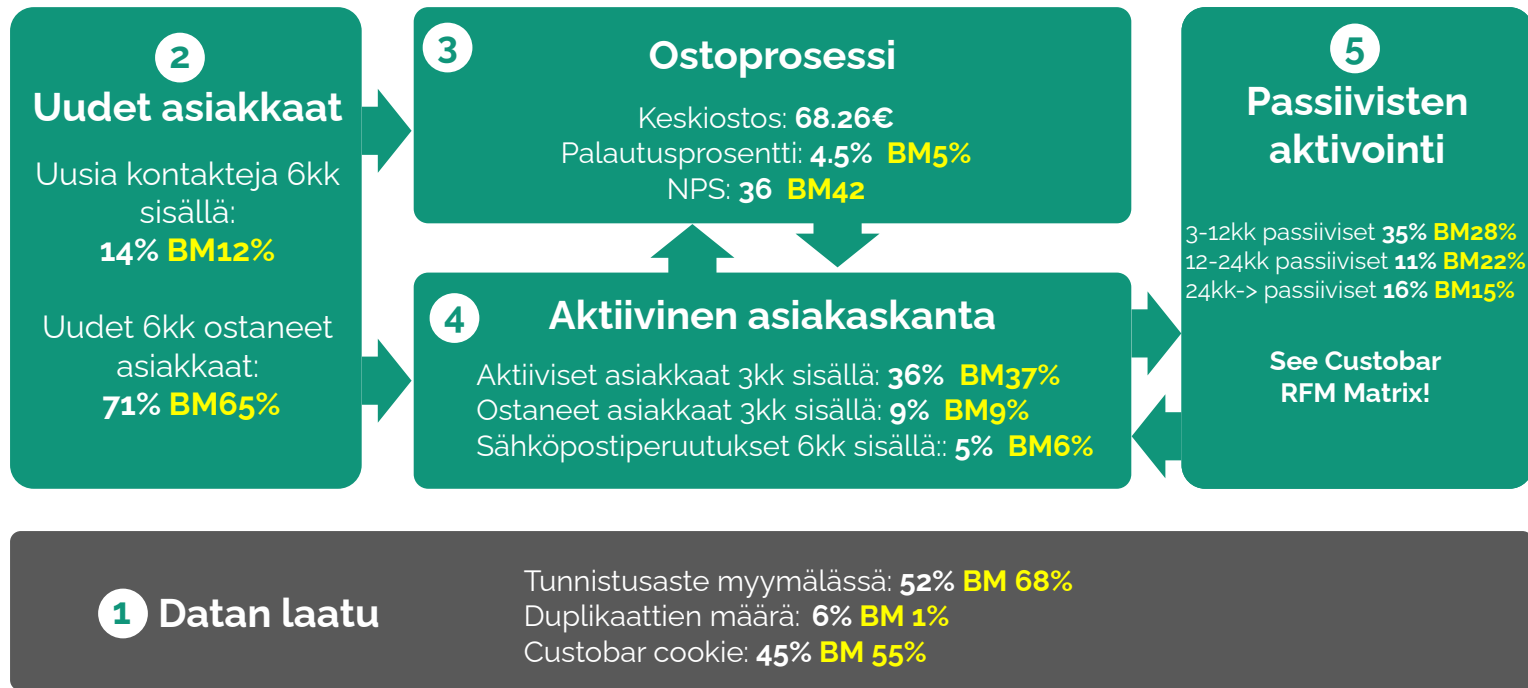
2
Uudet asiakkaat

Uusia kontakteja 6kk sisällä:
14% BM12%

Uudet 6kk ostaneet asiakkaat:
71% BM65%

3
Ostoprosessi

Keskiostos: 68.26€
Palautusprosentti: 4.5% BM5%
NPS: 36 BM42

4
Aktiivinen asiakaskanta

Aktiiviset asiakkaat 3kk sisällä: 36% BM37%
Ostaneet asiakkaat 3kk sisällä: 9% BM9%
Sähköpostiperuutukset 6kk sisällä:: 5% BM6%

5
Passiivisten aktivointi

3-12kk passiiviset 35% BM28%
12-24kk passiiviset 11% BM22%
24kk-> passiiviset 16% BM15%

See Custobar RFM Matrix!

1 Datan laatu

Tunnistusaste myymälässä: 52% BM 68%
Duplikaattien määrä: 6% BM 1%
Custobar cookie: 45% BM 55%